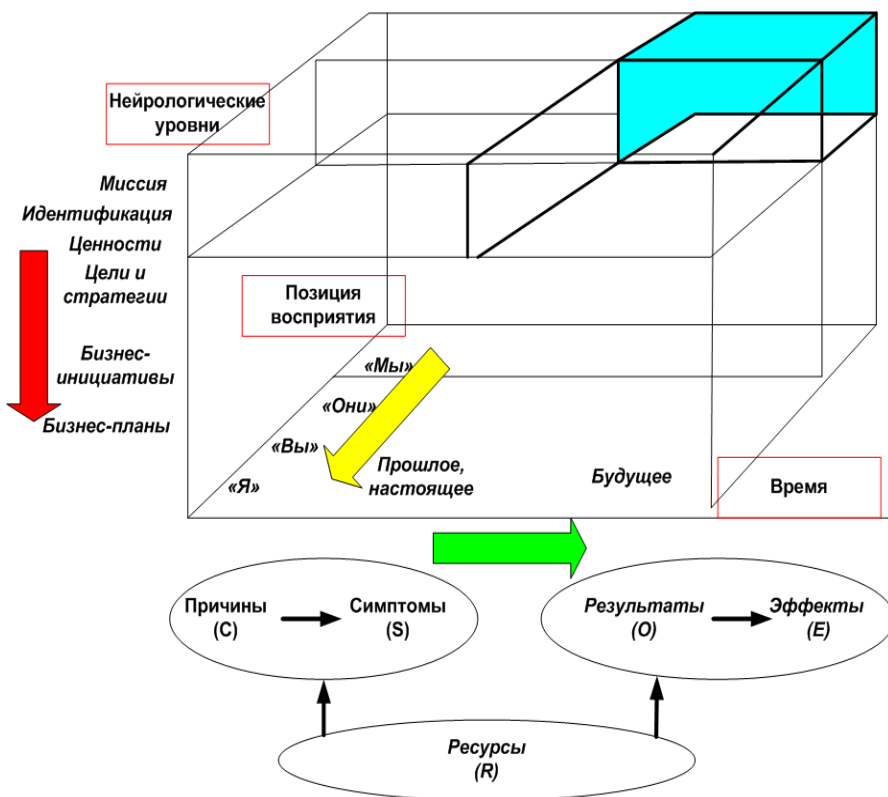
Нейрологические уровни

Миссия
Идентификация
Ценности
Цели и стратегии
Бизнес-инициативы
Бизнес-планы

Позиция восприятия

«Мы»
«Они»
«Вы»
«Я»

Прошлое, настоящее
Будущее
Время

Причины (C)
Симптомы (S)
Результаты (O)
Эффекты (E)

Ресурсы (R)